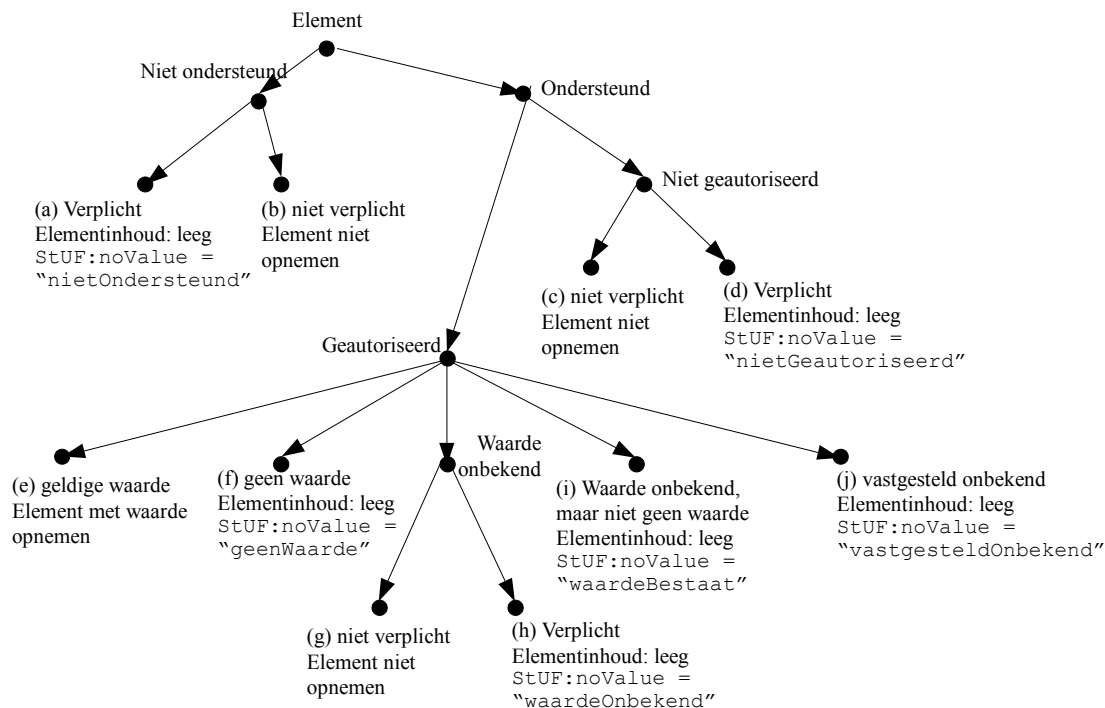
Element

Niet ondersteund

Ondersteund

(a) Verplicht
Elementinhoud: leeg
StUF:noValue = "nietOndersteund"

(b) niet verplicht
Element niet opnemen

Niet geautoriseerd

(c) niet verplicht
Element niet opnemen

(d) Verplicht
Elementinhoud: leeg
StUF:noValue = "nietGeautoriseerd"

Geautoriseerd

(e) geldige waarde
Element met waarde opnemen

(f) geen waarde
Elementinhoud: leeg
StUF:noValue = "geenWaarde"

Waarde onbekend

(i) Waarde onbekend, maar niet geen waarde
Elementinhoud: leeg
StUF:noValue = "waardeBestaat"

(j) vastgesteld onbekend
Elementinhoud: leeg
StUF:noValue = "vastgesteldOnbekend"

(g) niet verplicht
Element niet opnemen

(h) Verplicht
Elementinhoud: leeg
StUF:noValue = "waardeOnbekend"